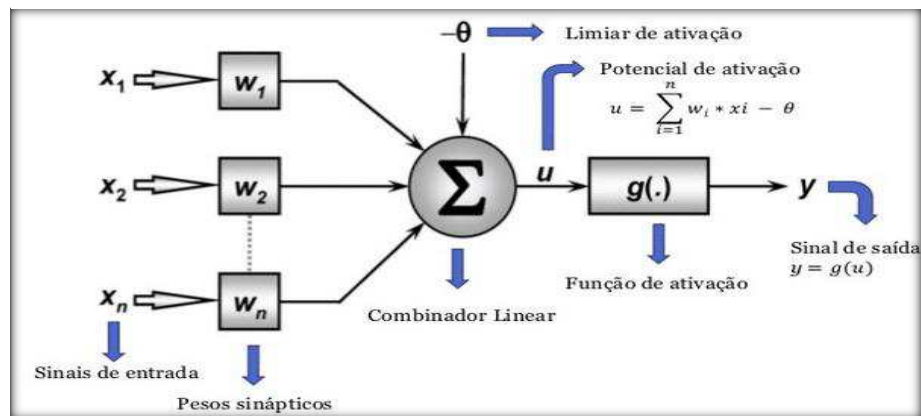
$-\theta$ Limiar de ativação

Potencial de ativação
$u = \sum_{i=1}^{n} w_i * xi - \theta$

$x_1$ $w_1$

$x_2$ $w_2$ $\Sigma$ $u$ $g(.)$ $y$

$x_n$ $w_n$

Sinal de saída
$y = g(u)$

Função de ativação

Combinador Linear

Sinais de entrada

Pesos sinápticos